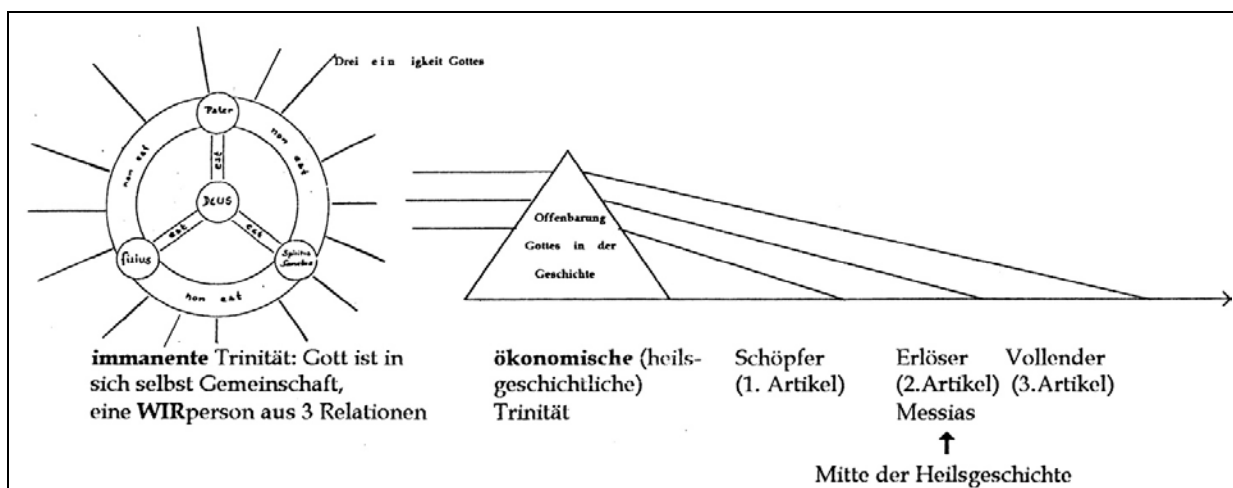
Drei e i n igkeit Gottes

Pater

non est

non est

est

DEUS

est

est

Filius

Spiritus Sanctus

non est

Offenbarung Gottes in der Geschichte

**immanente** Trinität: Gott ist in sich selbst Gemeinschaft, eine **WIR**person aus 3 Relationen

**ökonomische** (heilsgeschichtliche) Trinität

Schöpfer (1. Artikel)

Erlöser (2.Artikel) Messias

Vollender (3.Artikel)

Mitte der Heilsgeschichte